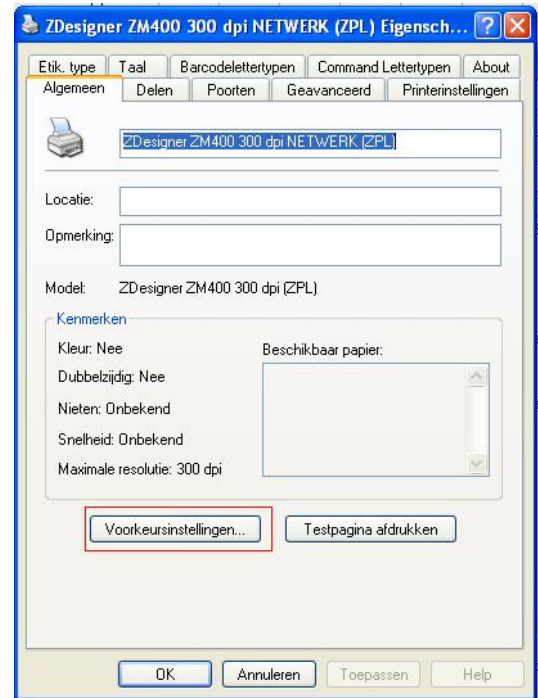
ZDesigner ZM400 300 dpi NETWERK (ZPL) Eigensch...

Etik. type | Taal | Barcodelettertypen | Command Lettertypen | About
Algemeen | Delen | Poorten | Geavanceerd | Printerinstellingen

ZDesigner ZM400 300 dpi NETWERK (ZPL)

Locatie:

Opmerking:

Model: ZDesigner ZM400 300 dpi (ZPL)

Kenmerken

Kleur: Nee

Dubbelzijdig: Nee

Nieten: Onbekend

Snelheid: Onbekend

Maximale resolutie: 300 dpi

Beschikbaar papier:

Voorkeursinstellingen...

Testpagina afdrukken

OK | Annuleren | Toepassen | Help